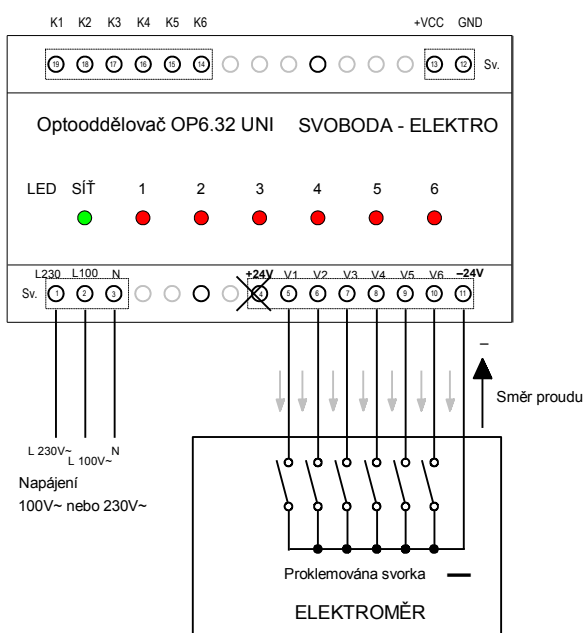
K1 K2 K3 K4 K5 K6 +VCC GND

19 18 17 16 15 14 13 12 Sv.

Optooddělovač OP6.32 UNI SVOBODA - ELEKTRO

LED SÍŤ 1 2 3 4 5 6

L230 L100 N +24V V1 V2 V3 V4 V5 V6 −24V

Sv. 1 2 3 4 5 6 7 8 9 10 11

−

Směr proudu

L 230V~ L 100V~ N

Napájení 100V~ nebo 230V~

Proklemována svorka —

ELEKTROMĚR